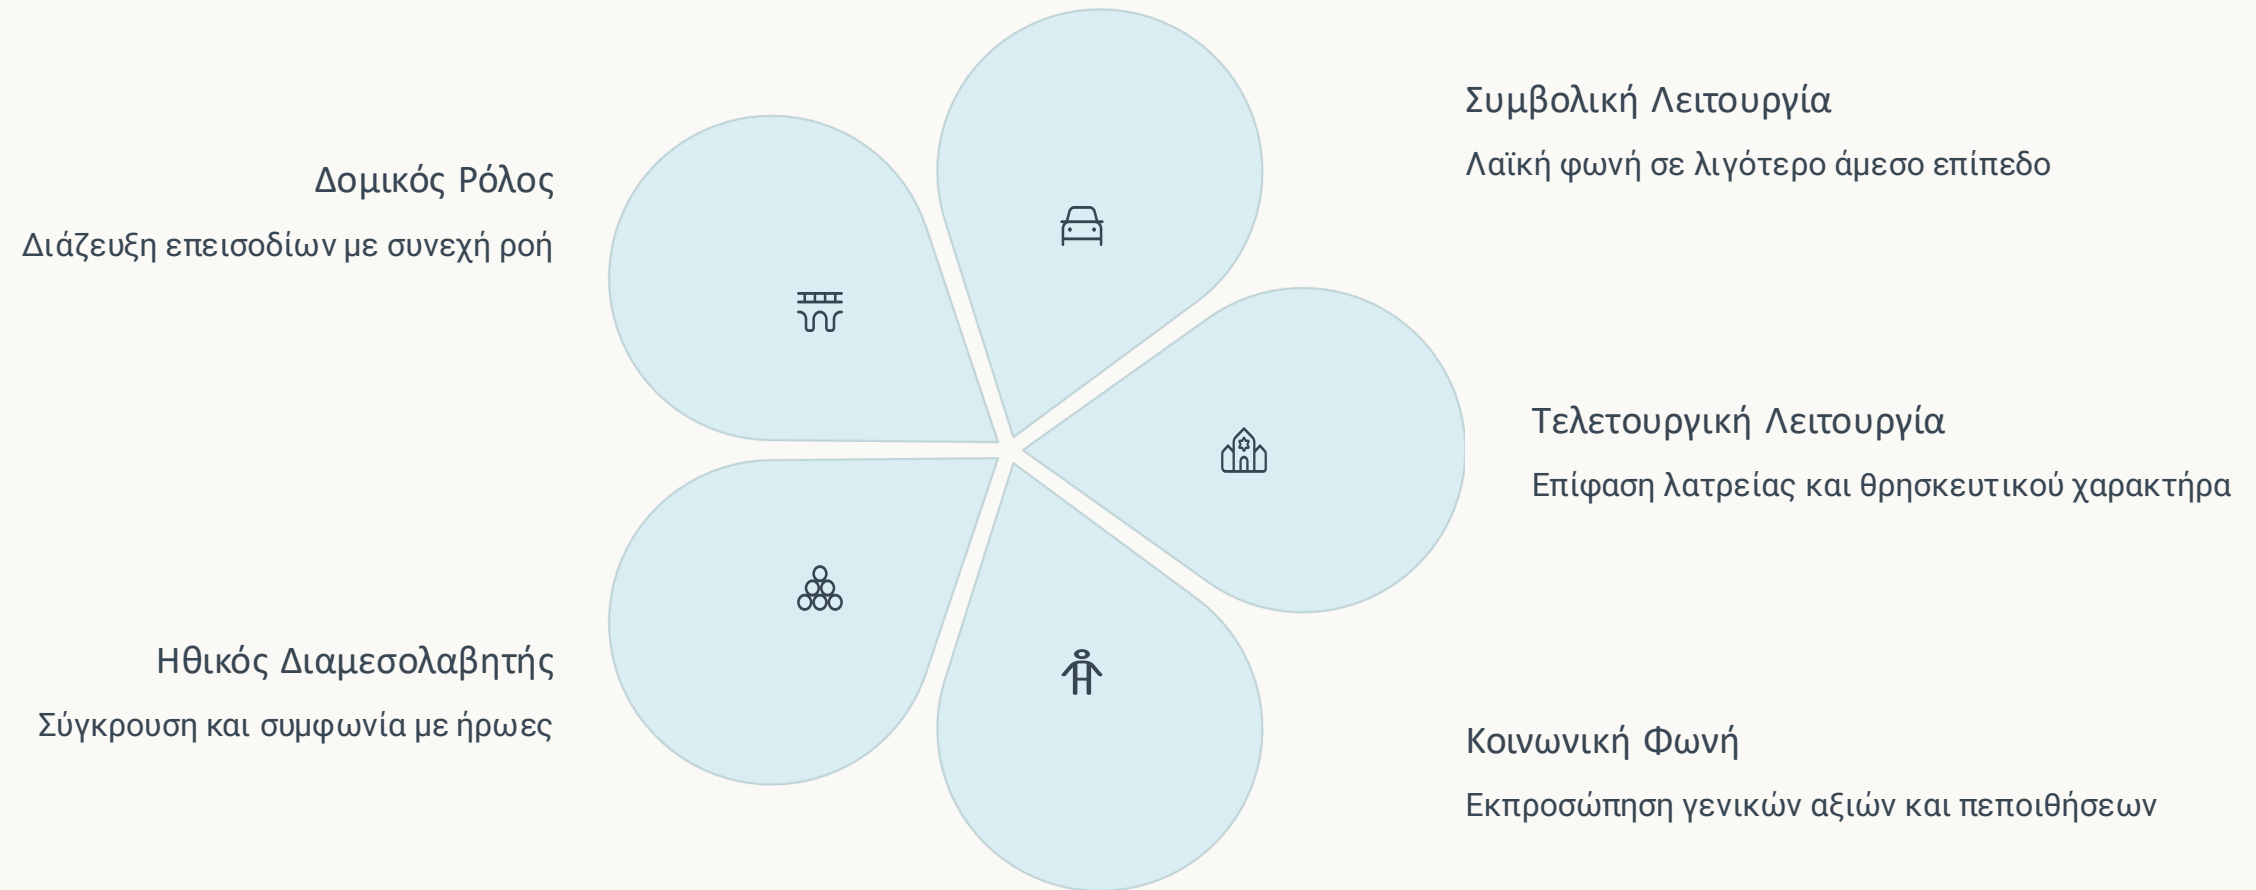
Συμβολική Λειτουργία

Λαϊκή φωνή σε λιγότερο άμεσο επίπεδο

Δομικός Ρόλος

Διάζευξη επεισοδίων με συνεχή ροή

Τελετουργική Λειτουργία

Επίφαση λατρείας και θρησκευτικού χαρακτήρα

Ηθικός Διαμεσολαβητής

Σύγκρουση και συμφωνία με ήρωες

Κοινωνική Φωνή

Εκπροσώπηση γενικών αξιών και πεποιθήσεων